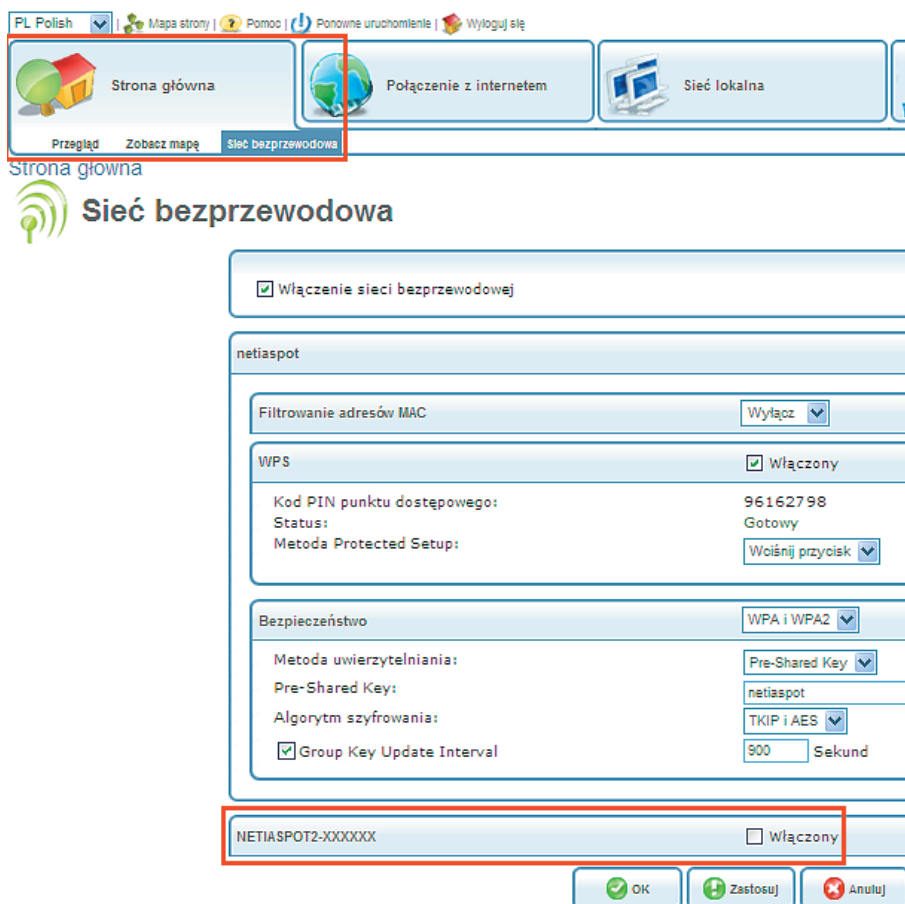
PL Polish | Mapa strony | Pomoc | Ponowne uruchomienie | Wyloguj się

Strona główna
Połączenie z internetem
Sieć lokalna

Przegląd Zobacz mapę Sieć bezprzewodowa

Strona główna

Sieć bezprzewodowa

Włączenie sieci bezprzewodowej

netiaspot

Filtrowanie adresów MAC Wyłącz

WPS Włączony

Kod PIN punktu dostępowego: 96162798
Status: Gotowy
Metoda Protected Setup: Wciśnij przycisk

Bezpieczeństwo WPA i WPA2

Metoda uwierzytelniania: Pre-Shared Key
Pre-Shared Key: netiaspot
Algorytm szyfrowania: TKIP i AES
Group Key Update Interval 900 Sekund

NETIASPOT2-XXXXXX Włączony

OK Zastosuj Anuluj